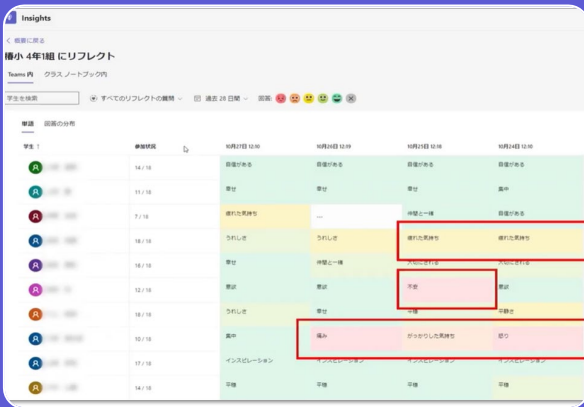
Insights

< 概要に戻る

椿小 4年1組 にリフレクト

Teams 内　クラス ノートブック内

学生を検索　すべてのリフレクトの質問　過去 28 日間　回答:

単語　回答の分布

| 学生 ↑ | 参加状況 | 10月27日 12:10 | 10月26日 12:09 | 10月25日 12:10 | 10月24日 12:10 |
|---|---|---|---|---|---|
| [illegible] | 14 / 18 | 自信がある | 自信がある | 自信がある | 自信がある |
| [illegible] | 11 / 18 | 幸せ | 幸せ | 幸せ | 集中 |
| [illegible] | 7 / 18 | 疲れた気持ち | — | 仲間と一緒 | 自信がある |
| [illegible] | 18 / 18 | うれしさ | うれしさ | 疲れた気持ち | 疲れた気持ち |
| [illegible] | 18 / 18 | 幸せ | 仲間と一緒 | 大切にされる | 大切にされる |
| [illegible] | 12 / 18 | 意欲 | 意欲 | 不安 | 意欲 |
| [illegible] | 18 / 18 | うれしさ | 幸せ | 平穏 | 平静さ |
| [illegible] | 10 / 18 | 集中 | 痛み | がっかりした気持ち | 怒り |
| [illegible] | 17 / 18 | インスピレーション | インスピレーション | インスピレーション | インスピレーション |
| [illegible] | 14 / 18 | 平穏 | 平穏 | 平穏 | 平穏 |